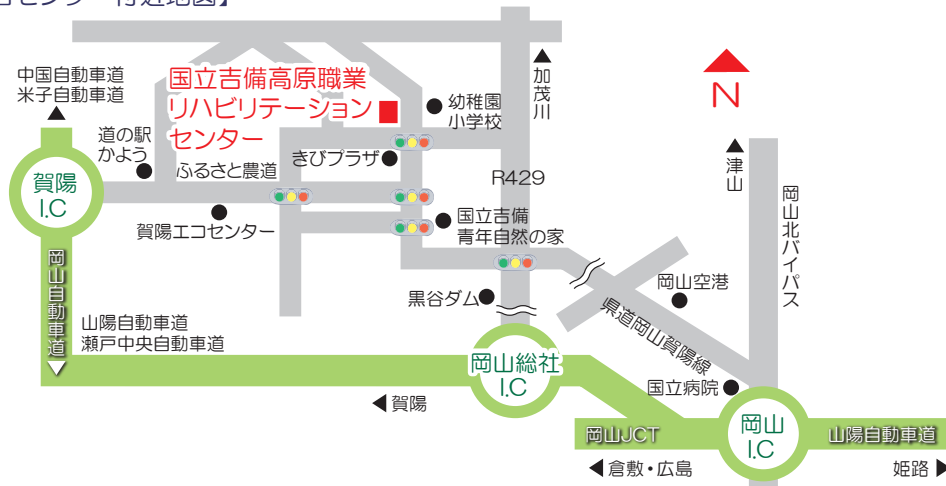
センター 付近地図】

中国自動車道
米子自動車道

国立吉備高原職業
リハビリテーション
センター

幼稚園
小学校

加茂川

N

道の駅
かよう

きびプラザ

ふるさと農道

R429

津山

賀陽
I.C

賀陽エコセンター

国立吉備
青年自然の家

岡山北バイパス

岡山空港

岡山自動車道

黒谷ダム

県道岡山賀陽線

山陽自動車道
瀬戸中央自動車道

岡山総社
I.C

国立病院

賀陽

岡山JCT

岡山
I.C

山陽自動車道

倉敷・広島

姫路